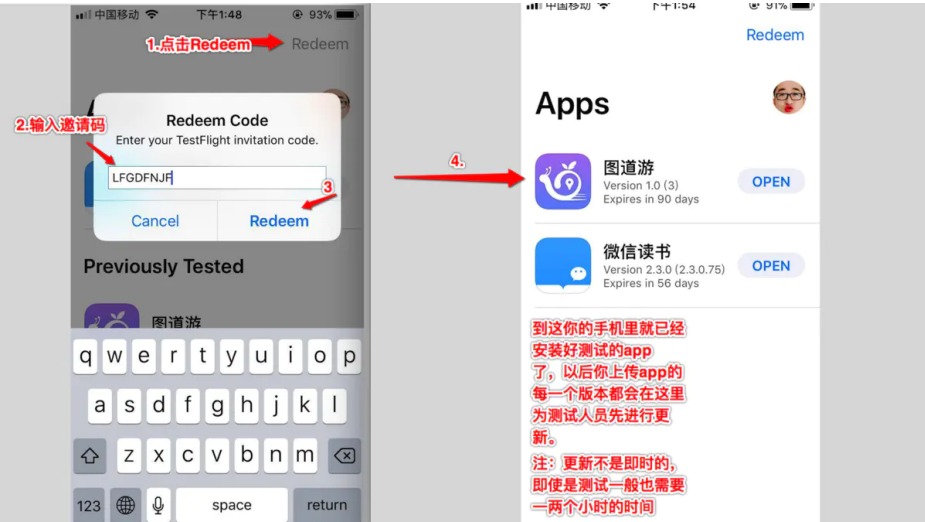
中国移动 下午1:48 93%

1.点击Redeem

Redeem

2.输入邀请码

Redeem Code

Enter your TestFlight invitation code.

LFGDFNJF

3

Cancel

Redeem

Previously Tested

图道游

q w e r t y u i o p

a s d f g h j k l

z x c v b n m

123

space

return

4.

中国移动 下午1:54 91%

Redeem

Apps

图道游

Version 1.0 (3)

Expires in 90 days

OPEN

微信读书

Version 2.3.0 (2.3.0.75)

Expires in 56 days

OPEN

到这你的手机里就已经安装好测试的app了，以后你上传app的每一个版本都会在这里为测试人员先进行更新。

注：更新不是即时的，即使是测试一般也需要一两个小时的时间